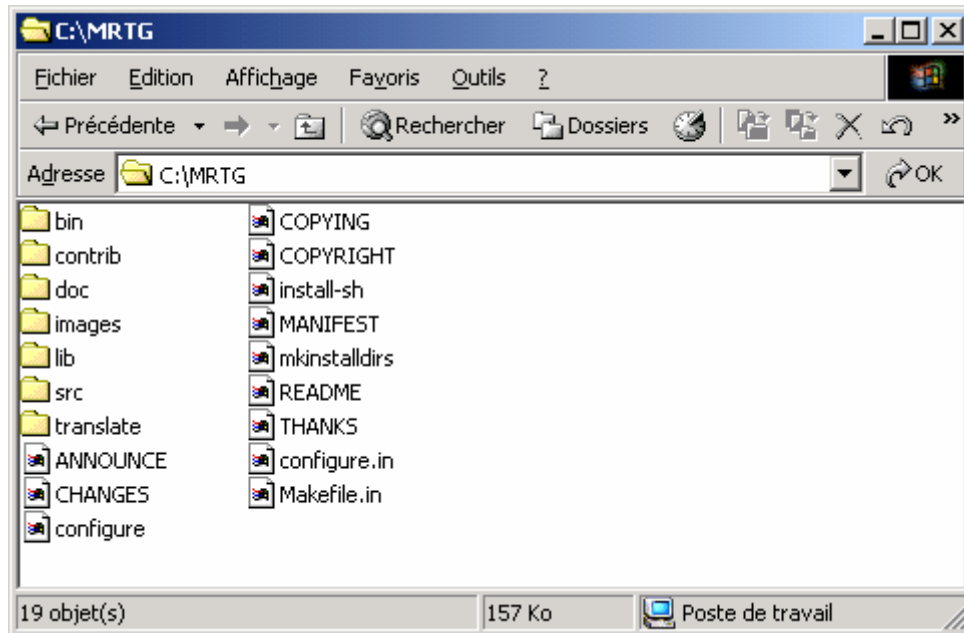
C:\MRTG

Fichier Edition Affichage Favoris Outils ?

Précédente Rechercher Dossiers

Adresse C:\MRTG OK

bin
contrib
doc
images
lib
src
translate
ANNOUNCE
CHANGES
configure

COPYING
COPYRIGHT
install-sh
MANIFEST
mkinstalldirs
README
THANKS
configure.in
Makefile.in

19 objet(s) 157 Ko Poste de travail